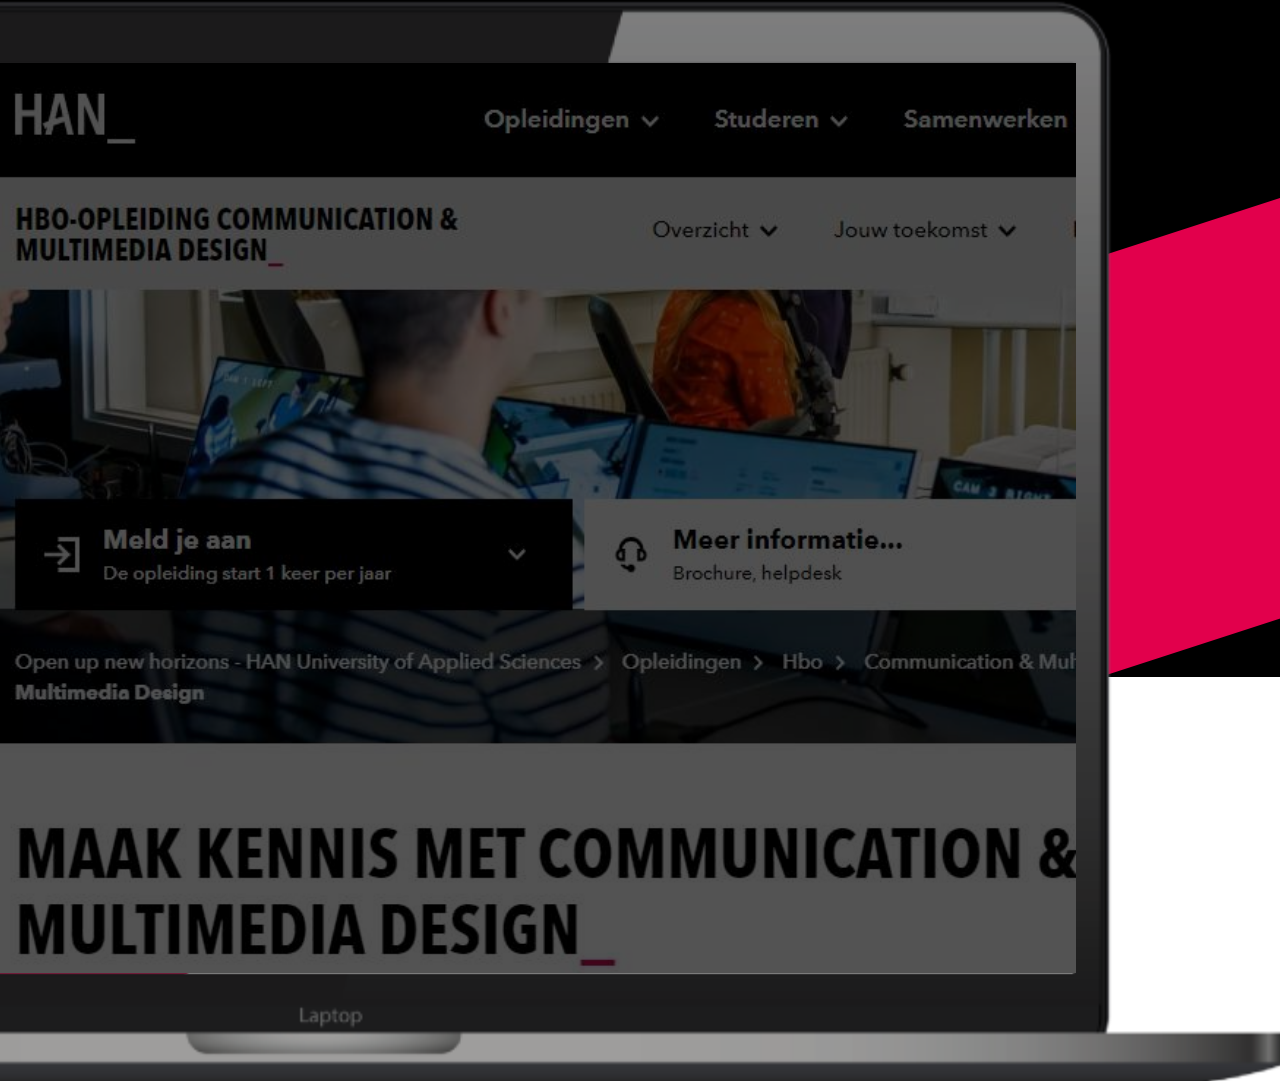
HAN_

Opleidingen Studeren Samenwerken

HBO-OPLEIDING COMMUNICATION & MULTIMEDIA DESIGN_

Overzicht Jouw toekomst

Meld je aan
De opleiding start 1 keer per jaar

Meer informatie...
Brochure, helpdesk

Open up new horizons - HAN University of Applied Sciences > Opleidingen > Hbo > Communication & Mul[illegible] Multimedia Design

MAAK KENNIS MET COMMUNICATION & MULTIMEDIA DESIGN_

Laptop